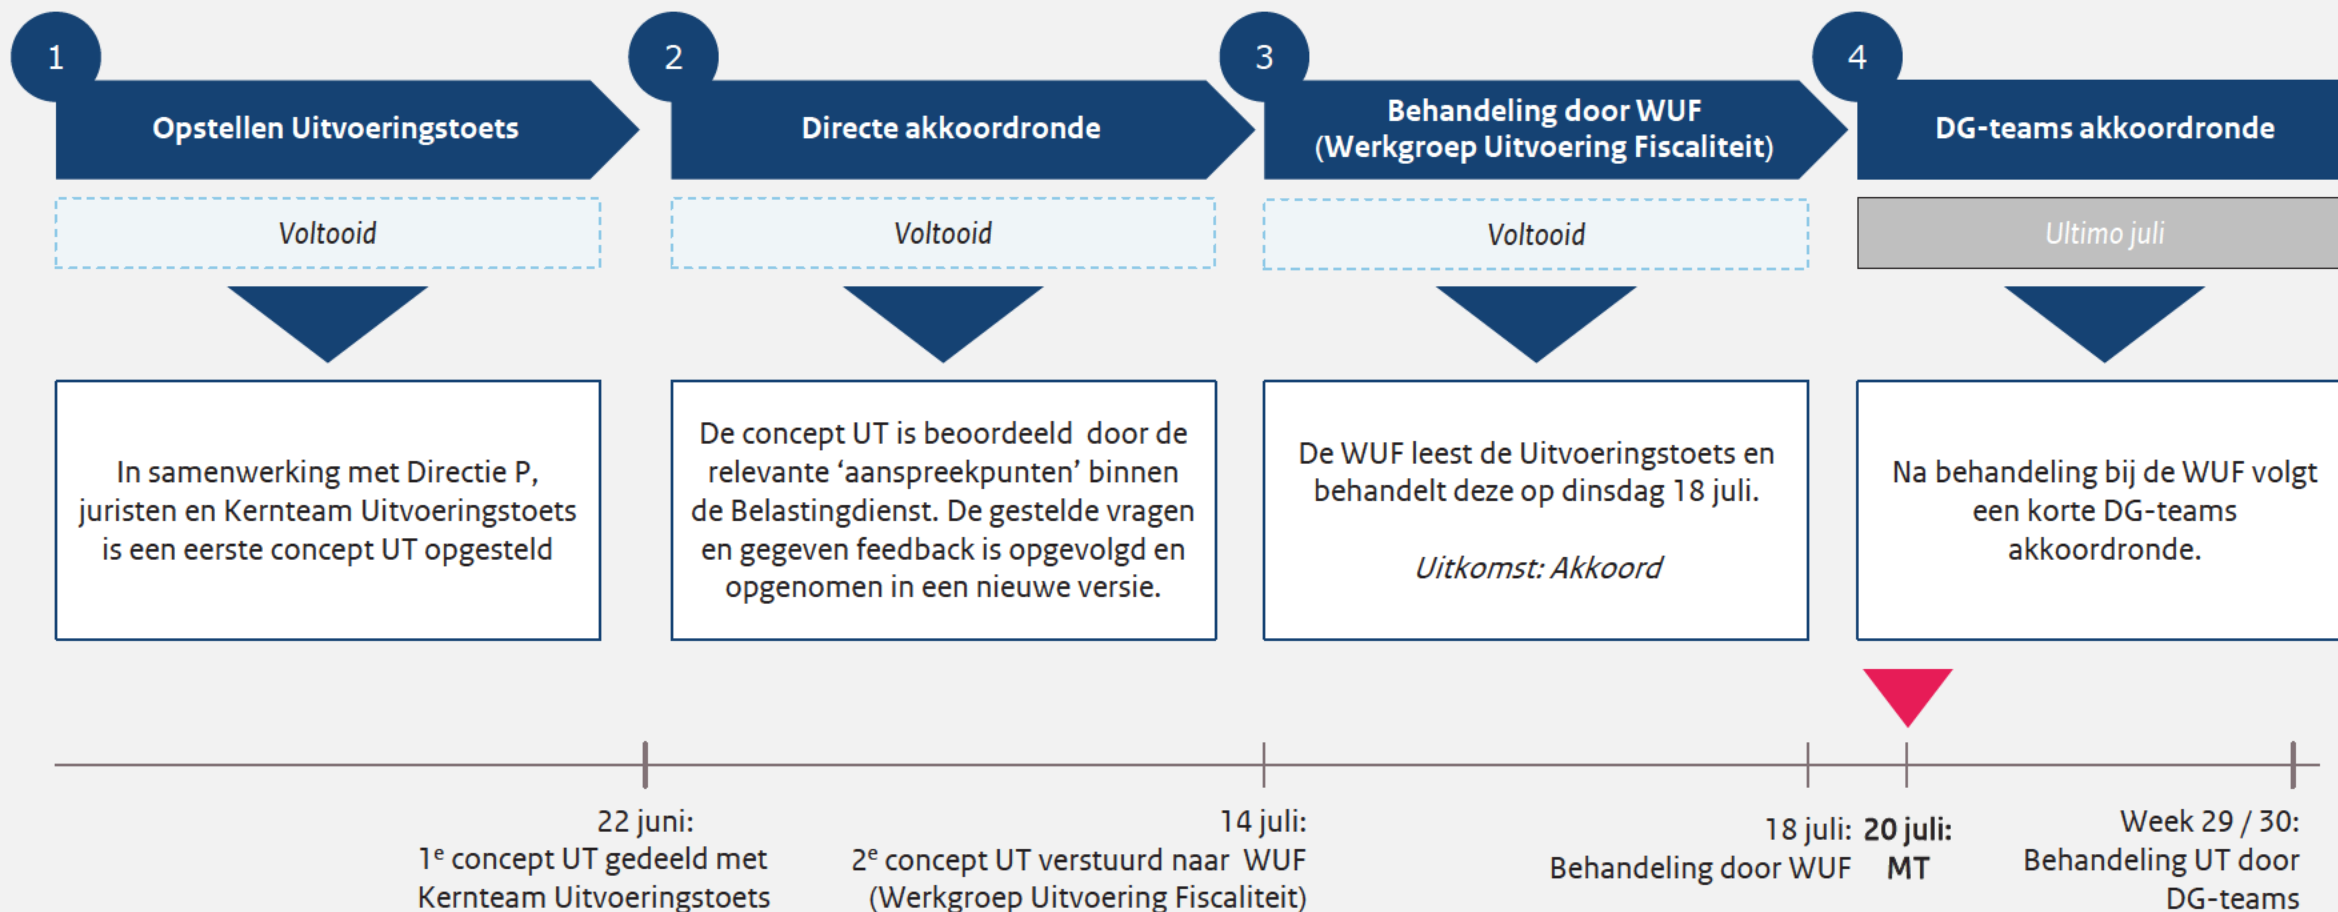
1

Opstellen Uitvoeringstoets

Voltooid

In samenwerking met Directie P, juristen en Kernteam Uitvoeringstoets is een eerste concept UT opgesteld

2

Directe akkoordronde

Voltooid

De concept UT is beoordeeld door de relevante 'aanspreekpunten' binnen de Belastingdienst. De gestelde vragen en gegeven feedback is opgevolgd en opgenomen in een nieuwe versie.

3

Behandeling door WUF (Werkgroep Uitvoering Fiscaliteit)

Voltooid

De WUF leest de Uitvoeringstoets en behandelt deze op dinsdag 18 juli.

Uitkomst: Akkoord

4

DG-teams akkoordronde

Ultimo juli

Na behandeling bij de WUF volgt een korte DG-teams akkoordronde.

22 juni:
1$^e$ concept UT gedeeld met Kernteam Uitvoeringstoets

14 juli:
2$^e$ concept UT verstuurd naar WUF (Werkgroep Uitvoering Fiscaliteit)

18 juli:
Behandeling door WUF

20 juli:
MT

Week 29 / 30:
Behandeling UT door DG-teams